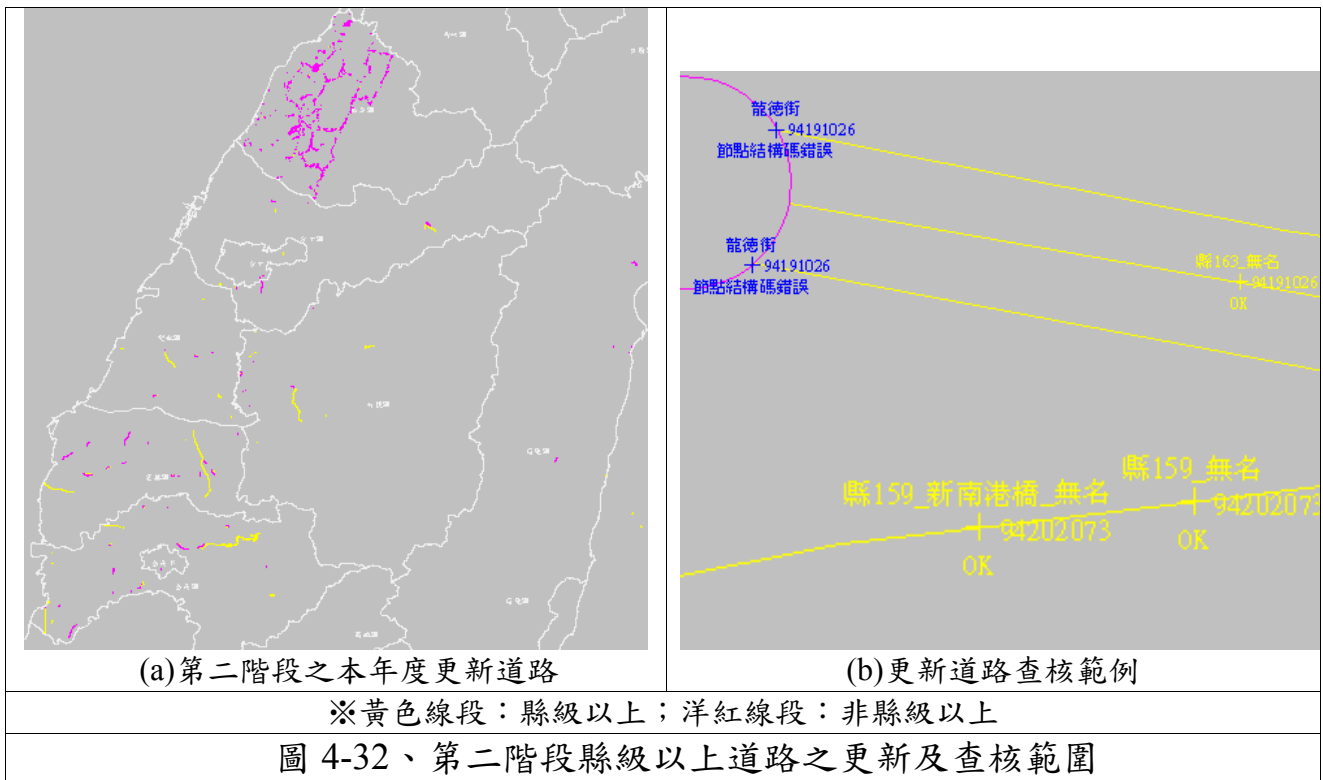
龍德街
+ 94191026
節點結構碼錯誤

龍德街
+ 94191026
節點結構碼錯誤

縣163_無名
+ 94191026
OK

縣159_新南港橋_無名
+ 94202073
OK

縣159_無名
+ 94202073
OK

(a)第二階段之本年度更新道路

(b)更新道路查核範例

※黃色線段：縣級以上；洋紅線段：非縣級以上

圖 4-32、第二階段縣級以上道路之更新及查核範圍